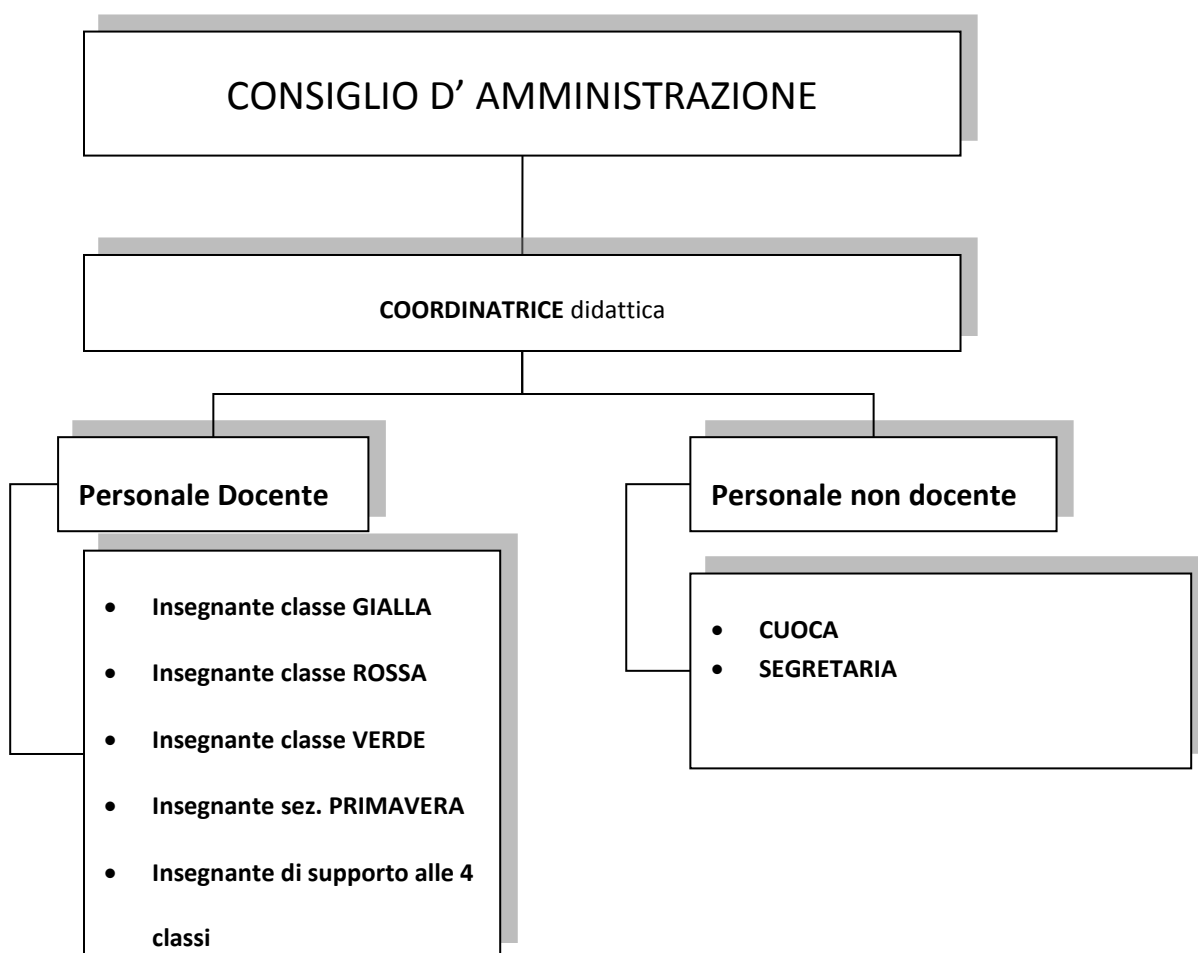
CONSIGLIO D’ AMMINISTRAZIONE

**COORDINATRICE** didattica

**Personale Docente**

- **Insegnante classe GIALLA**
- **Insegnante classe ROSSA**
- **Insegnante classe VERDE**
- **Insegnante sez. PRIMAVERA**
- **Insegnante di supporto alle 4 classi**

**Personale non docente**

- **CUOCA**
- **SEGRETARIA**